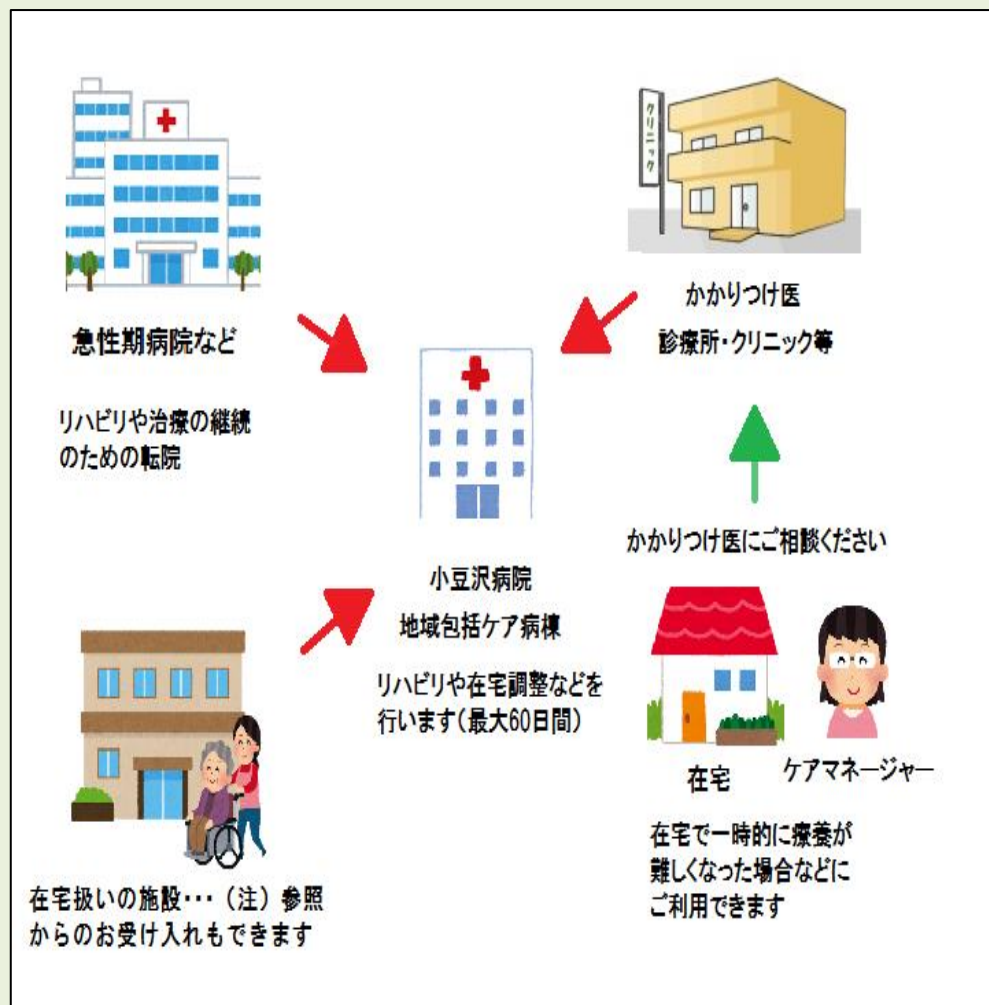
クリニック

急性期病院など

リハビリや治療の継続のための転院

かかりつけ医
診療所・クリニック等

小豆沢病院
地域包括ケア病棟

リハビリや在宅調整などを行います（最大60日間）

かかりつけ医にご相談ください

在宅

ケアマネージャー

在宅で一時的に療養が難しくなった場合などにご利用できます

在宅扱いの施設・・・（注）参照
からのお受け入れもできます